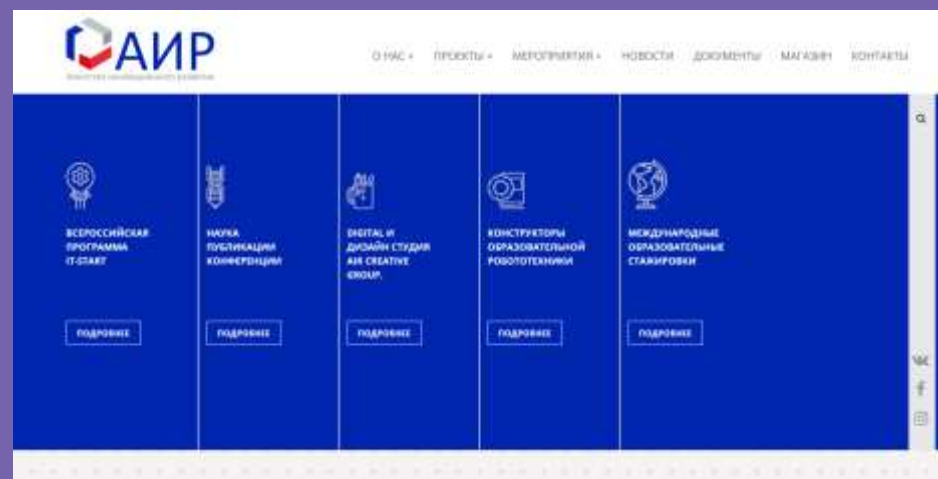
АИР

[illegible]

О НАС ▾ ПРОЕКТЫ ▾ МЕРОПРИЯТИЯ ▾ НОВОСТИ ДОКУМЕНТЫ МАГАЗИН КОНТАКТЫ

ВСЕРОССИЙСКАЯ ПРОГРАММА IT-START

ПОДРОБНЕЕ

НАУКА ПУБЛИКАЦИИ КОНФЕРЕНЦИИ

ПОДРОБНЕЕ

DIGITAL И ДИЗАЙН СТУДИЯ AIR CREATIVE GROUP.

ПОДРОБНЕЕ

КОНСТРУКТОРЫ ОБРАЗОВАТЕЛЬНОЙ РОБОТОТЕХНИКИ

ПОДРОБНЕЕ

МЕЖДУНАРОДНЫЕ ОБРАЗОВАТЕЛЬНЫЕ СТАЖИРОВКИ

ПОДРОБНЕЕ